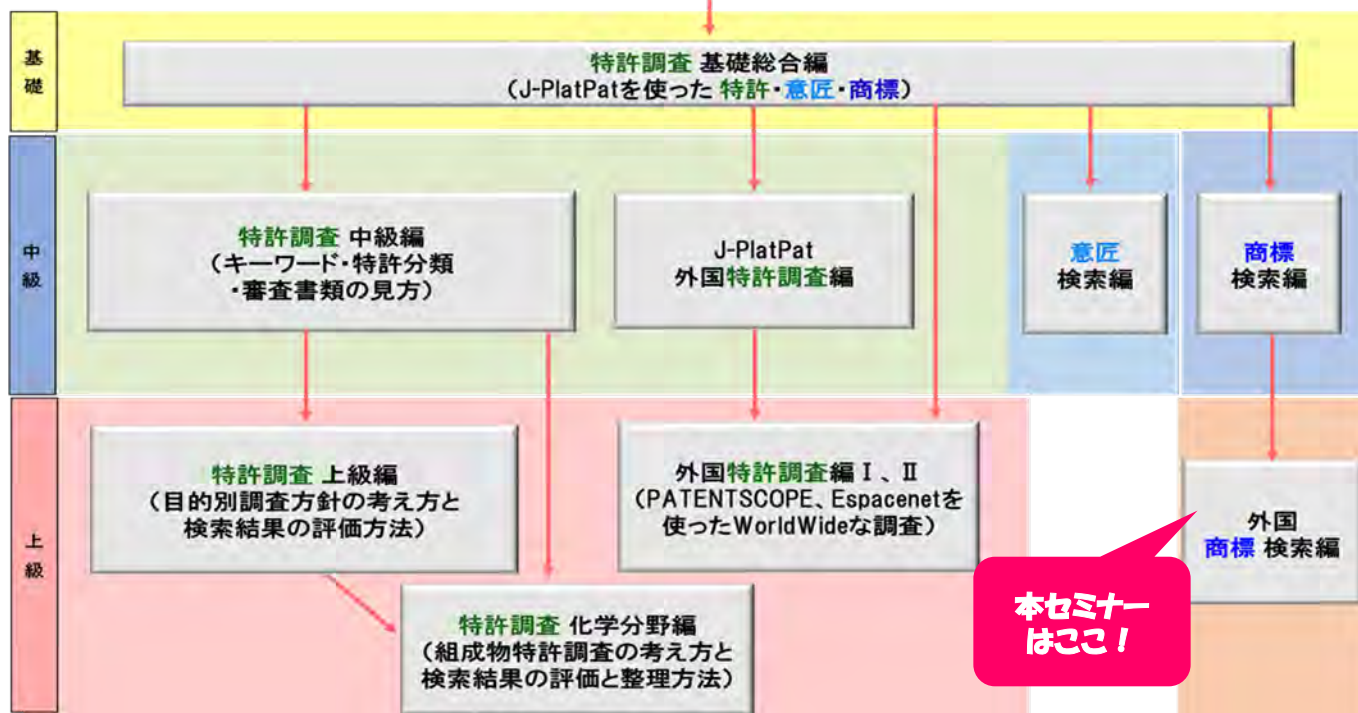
基礎

特許調査 基礎総合編
(J-PlatPatを使った 特許・意匠・商標)

中級

特許調査 中級編
(キーワード・特許分類
・審査書類の見方)

J-PlatPat
外国特許調査編

意匠
検索編

商標
検索編

上級

特許調査 上級編
(目的別調査方針の考え方と
検索結果の評価方法)

外国特許調査編 Ⅰ、Ⅱ
(PATENTSCOPE、Espacenetを
使ったWorldWideな調査)

外国
商標 検索編

特許調査 化学分野編
(組成物特許調査の考え方と
検索結果の評価と整理方法)

本セミナー
はここ!